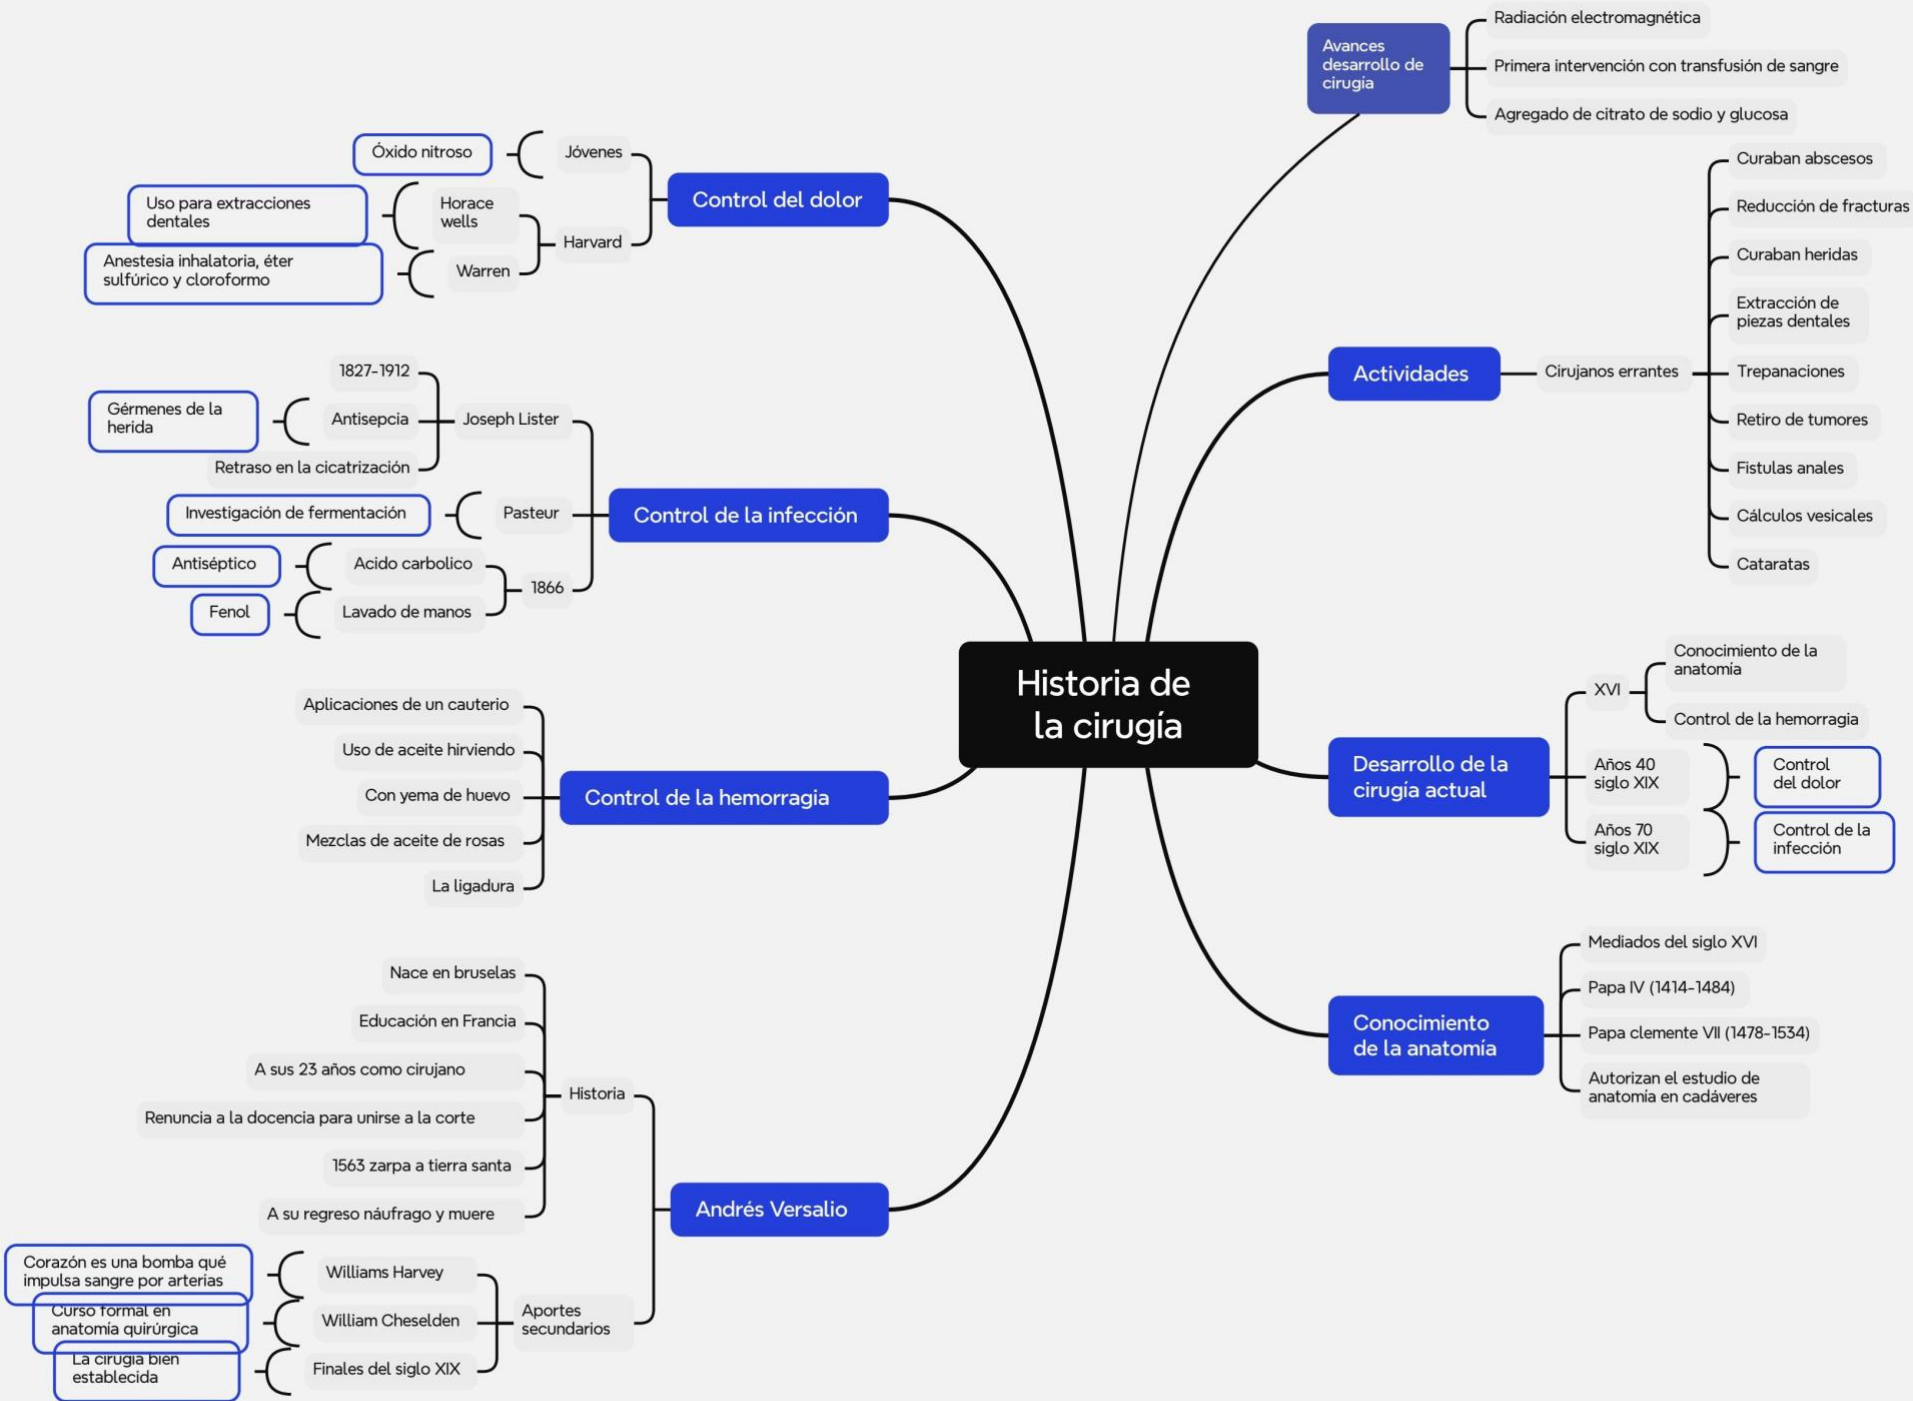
Historia de la cirugía

Avances desarrollo de cirugía
Radiación electromagnética
Primera intervención con transfusión de sangre
Agregado de citrato de sodio y glucosa

Control del dolor
Jóvenes
Óxido nitroso
Harvard
Horace wells
Uso para extracciones dentales
Warren
Anestesia inhalatoria, éter sulfúrico y cloroformo

Actividades
Cirujanos errantes
Curaban abscesos
Reducción de fracturas
Curaban heridas
Extracción de piezas dentales
Trepanaciones
Retiro de tumores
Fistulas anales
Cálculos vesicales
Cataratas

Control de la infección
Joseph Lister
1827-1912
Antisepcia
Gérmenes de la herida
Retraso en la cicatrización
Pasteur
Investigación de fermentación
1866
Acido carbolico
Antiséptico
Lavado de manos
Fenol

Control de la hemorragia
Aplicaciones de un cauterio
Uso de aceite hirviendo
Con yema de huevo
Mezclas de aceite de rosas
La ligadura

Desarrollo de la cirugía actual
XVI
Conocimiento de la anatomía
Control de la hemorragia
Años 40 siglo XIX
Control del dolor
Años 70 siglo XIX
Control de la infección

Conocimiento de la anatomía
Mediados del siglo XVI
Papa IV (1414-1484)
Papa clemente VII (1478-1534)
Autorizan el estudio de anatomía en cadáveres

Andrés Versalio
Historia
Nace en bruselas
Educación en Francia
A sus 23 años como cirujano
Renuncia a la docencia para unirse a la corte
1563 zarpa a tierra santa
A su regreso náufrago y muere
Aportes secundarios
Williams Harvey
Corazón es una bomba qué impulsa sangre por arterias
William Cheselden
Curso formal en anatomía quirúrgica
Finales del siglo XIX
La cirugía bien establecida